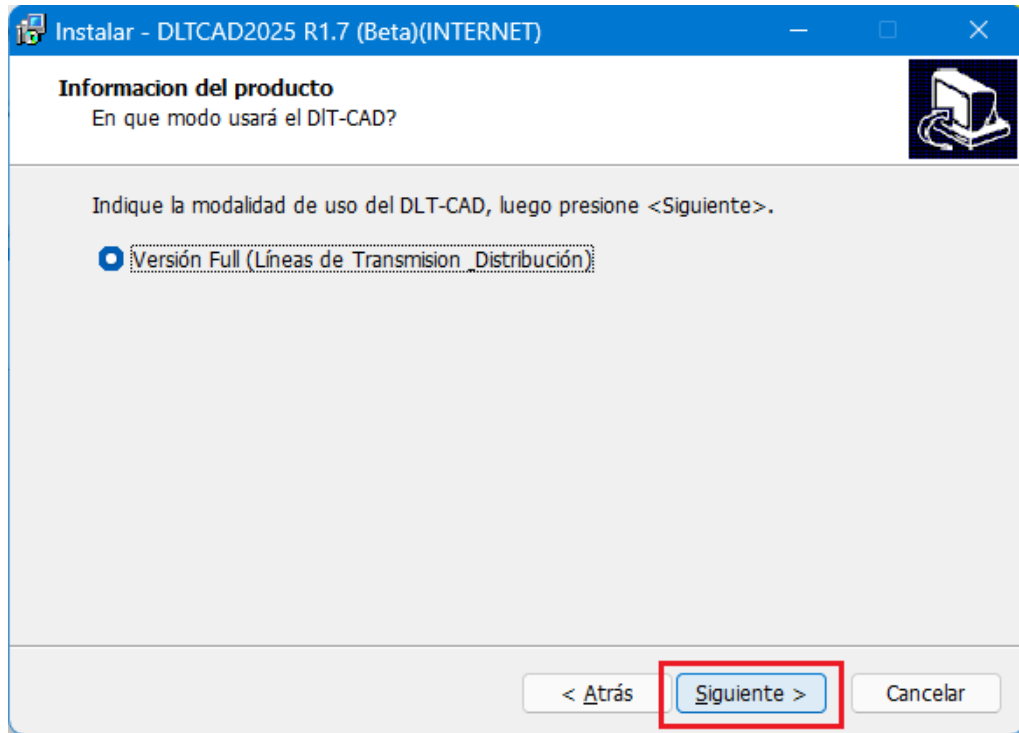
Instalar - DLTCAD2025 R1.7 (Beta)(INTERNET)

Informacion del producto
En que modo usará el DlT-CAD?

Indique la modalidad de uso del DLT-CAD, luego presione <Siguiente>.

Versión Full (Líneas de Transmision _Distribución)

< Atrás

Siguiente >

Cancelar